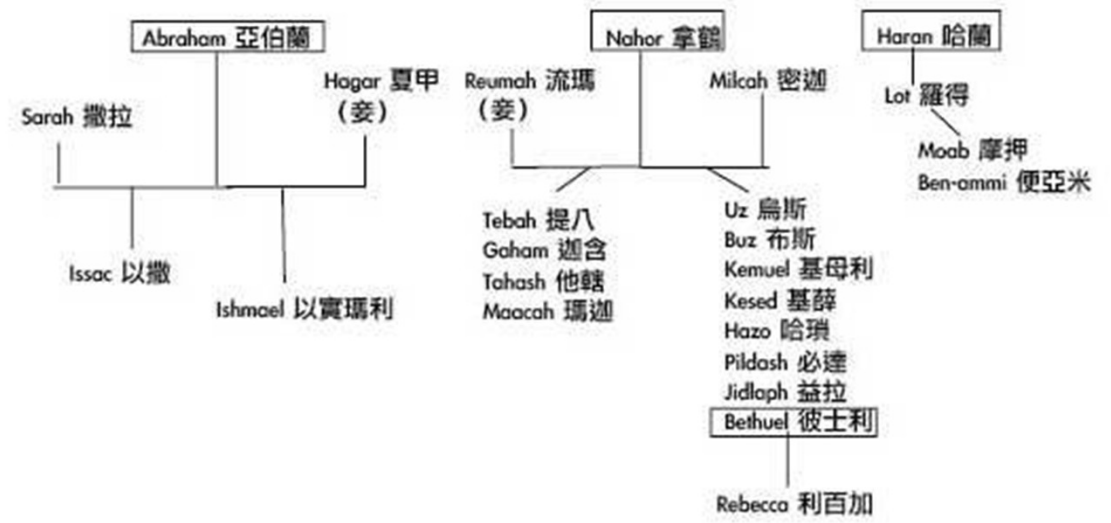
Abraham 亞伯蘭

Sarah 撒拉

Hagar 夏甲
（妾）

Issac 以撒

Ishmael 以實瑪利

Nahor 拿鶴

Reumah 流瑪
（妾）

Milcah 密迦

Tebah 提八
Gaham 迦含
Tahash 他轄
Maacah 瑪迦

Uz 烏斯
Buz 布斯
Kemuel 基母利
Kesed 基薛
Hazo 哈瑣
Pildash 必達
Jidlaph 益拉
Bethuel 彼士利

Rebecca 利百加

Haran 哈蘭

Lot 羅得

Moab 摩押
Ben-ammi 便亞米